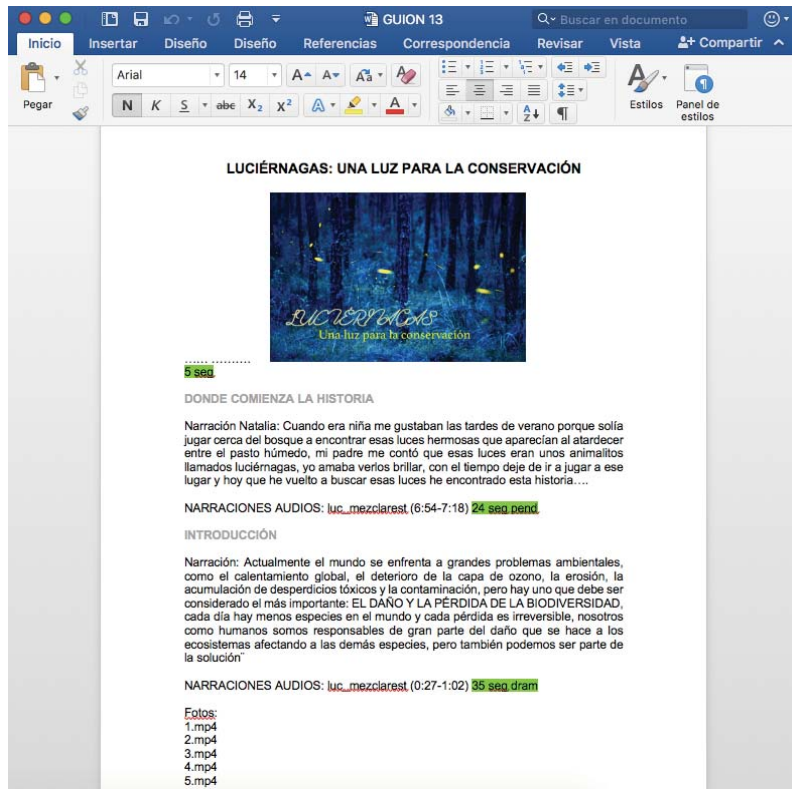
GUION 13

Buscar en documento

Inicio Insertar Diseño Diseño Referencias Correspondencia Revisar Vista Compartir

Pegar Arial 14 N K S abc $X_2$ $X^2$ Estilos Panel de estilos

LUCIÉRNAGAS: UNA LUZ PARA LA CONSERVACIÓN

LUCIÉRNAGAS
Una luz para la conservación

...... ..........
5 seg.

DONDE COMIENZA LA HISTORIA

Narración Natalia: Cuando era niña me gustaban las tardes de verano porque solía jugar cerca del bosque a encontrar esas luces hermosas que aparecían al atardecer entre el pasto húmedo, mi padre me contó que esas luces eran unos animalitos llamados luciérnagas, yo amaba verlos brillar, con el tiempo deje de ir a jugar a ese lugar y hoy que he vuelto a buscar esas luces he encontrado esta historia….

NARRACIONES AUDIOS: luc_mezclarest (6:54-7:18) 24 seg pend.

INTRODUCCIÓN

Narración: Actualmente el mundo se enfrenta a grandes problemas ambientales, como el calentamiento global, el deterioro de la capa de ozono, la erosión, la acumulación de desperdicios tóxicos y la contaminación, pero hay uno que debe ser considerado el más importante: EL DAÑO Y LA PÉRDIDA DE LA BIODIVERSIDAD, cada día hay menos especies en el mundo y cada pérdida es irreversible, nosotros como humanos somos responsables de gran parte del daño que se hace a los ecosistemas afectando a las demás especies, pero también podemos ser parte de la solución"

NARRACIONES AUDIOS: luc_mezclarest (0:27-1:02) 35 seg dram

Fotos:
1.mp4
2.mp4
3.mp4
4.mp4
5.mp4